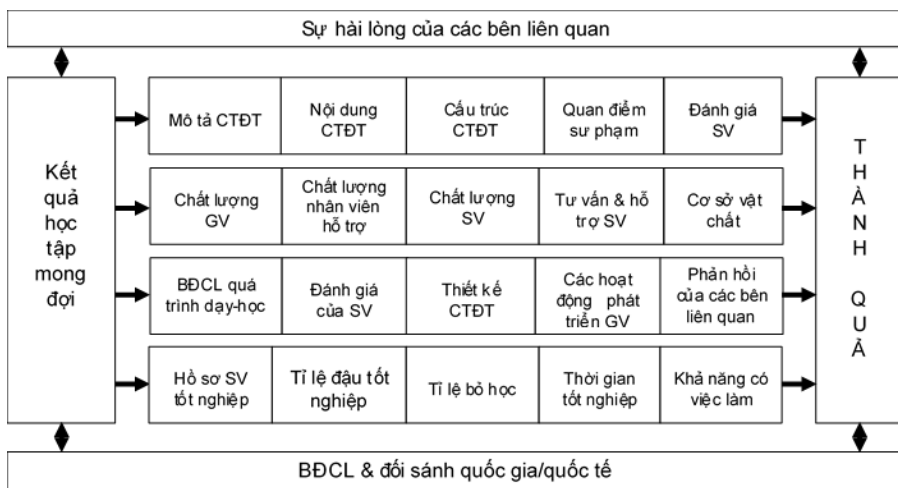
Sự hài lòng của các bên liên quan

Kết quả học tập mong đợi

| Mô tả CTĐT | Nội dung CTĐT | Cấu trúc CTĐT | Quan điểm sư phạm | Đánh giá SV |
|---|---|---|---|---|
| Chất lượng GV | Chất lượng nhân viên hỗ trợ | Chất lượng SV | Tư vấn & hỗ trợ SV | Cơ sở vật chất |
| BĐCL quá trình dạy-học | Đánh giá của SV | Thiết kế CTĐT | Các hoạt động phát triển GV | Phản hồi của các bên liên quan |
| Hồ sơ SV tốt nghiệp | Tỉ lệ đậu tốt nghiệp | Tỉ lệ bỏ học | Thời gian tốt nghiệp | Khả năng có việc làm |

T H À N H Q U Ả

BĐCL & đối sánh quốc gia/quốc tế